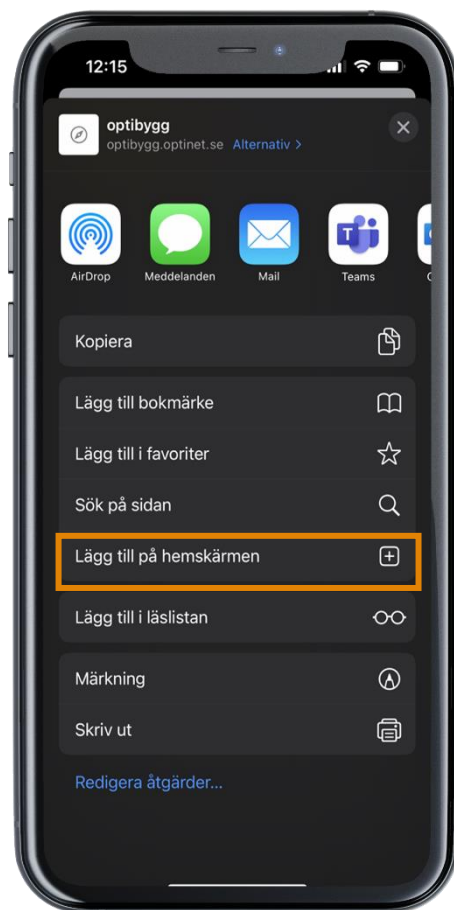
12:15

optibygg
optibygg.optinet.se Alternativ >

AirDrop
Meddelanden
Mail
Teams
O

Kopiera

Lägg till bokmärke

Lägg till i favoriter

Sök på sidan

Lägg till på hemskärmen

Lägg till i läslistan

Märkning

Skriv ut

Redigera åtgärder...